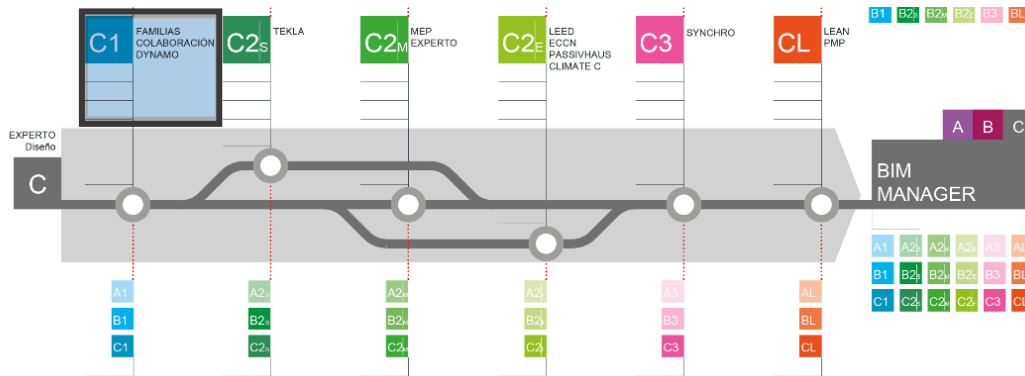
B1 B2S B2M B2E B3 BL

C1 FAMILIAS COLABORACIÓN DYNAMO

C2S TEKLA

C2M MEP EXPERTO

C2E LEED ECCN PASSIVHAUS CLIMATE C

C3 SYNCHRO

CL LEAN PMP

EXPERTO Diseño

C

A B C

BIM MANAGER

A1 A2S A2M A2E A3 AL
B1 B2S B2M B2E B3 BL
C1 C2S C2M C2E C3 CL

A1
B1
C1

A2S
B2S
C2S

A2M
B2M
C2M

A2E
B2E
C2E

A3
B3
C3

AL
BL
CL